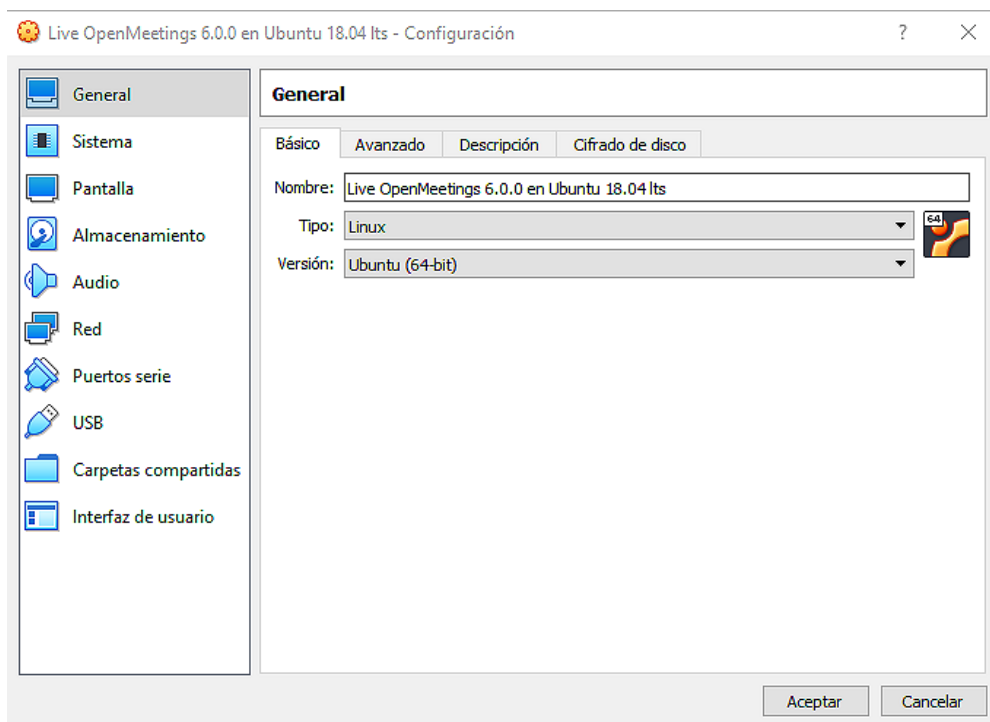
Live OpenMeetings 6.0.0 en Ubuntu 18.04 lts - Configuración

?

General
Sistema
Pantalla
Almacenamiento
Audio
Red
Puertos serie
USB
Carpetas compartidas
Interfaz de usuario

General

Básico | Avanzado | Descripción | Cifrado de disco

Nombre: Live OpenMeetings 6.0.0 en Ubuntu 18.04 lts
Tipo: Linux
Versión: Ubuntu (64-bit)

64

Aceptar
Cancelar